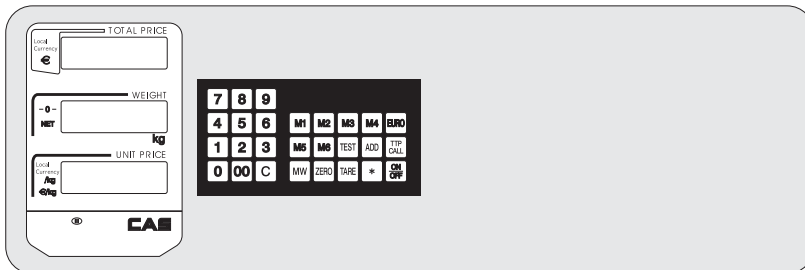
TOTAL PRICE
Local Currency
€

WEIGHT
-0-
NET
kg

UNIT PRICE
Local Currency
/kg
€/kg

CAS

| 7 | 8 | 9 | | | | | |
|---|---|---|---|---|---|---|---|
| 4 | 5 | 6 | M1 | M2 | M3 | M4 | EURO |
| 1 | 2 | 3 | M5 | M6 | TEST | ADD | TTP CALL |
| 0 | 00 | C | MW | ZERO | TARE | * | ON OFF |